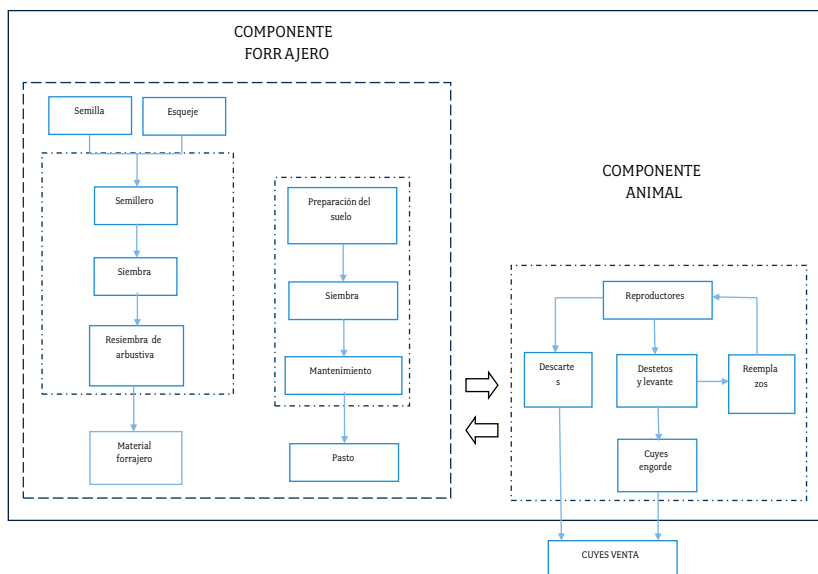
COMPONENTE FORRAJERO

Semilla

Esqueje

Semillero

Siembra

Resiembra de arbustiva

Material forrajero

Preparación del suelo

Siembra

Mantenimiento

Pasto

COMPONENTE ANIMAL

Reproductores

Descartes

Destetos y levante

Reemplazos

Cuyes engorde

CUYES VENTA